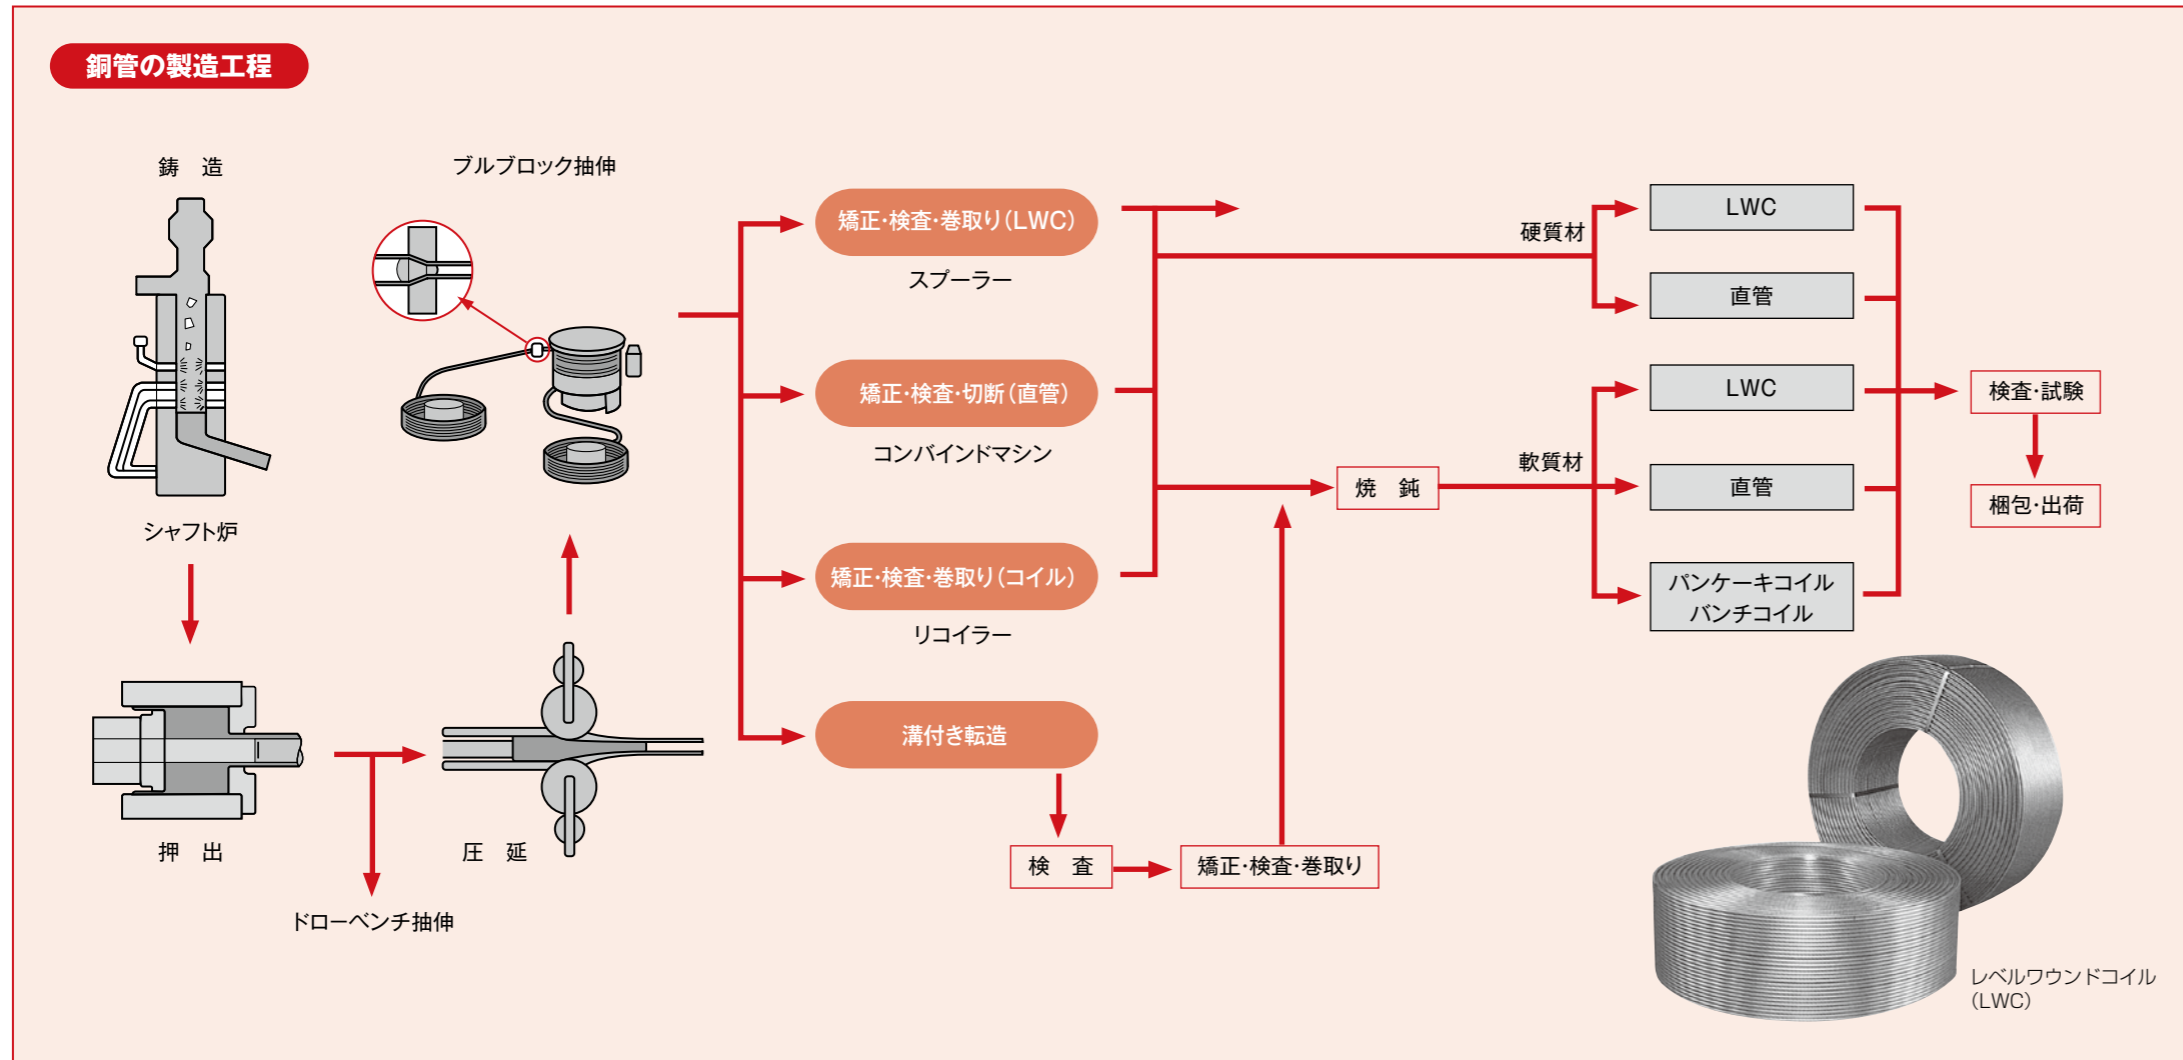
銅管の製造工程

鋳　造

シャフト炉

押　出

ドローベンチ抽伸

圧　延

ブルブロック抽伸

矯正·検査·巻取り(LWC)

スプーラー

矯正·検査·切断(直管)

コンバインドマシン

矯正·検査·巻取り(コイル)

リコイラー

溝付き転造

検　査

矯正·検査·巻取り

焼　鈍

硬質材

軟質材

LWC

直管

LWC

直管

パンケーキコイル
バンチコイル

検査·試験

梱包·出荷

レベルワウンドコイル
(LWC)